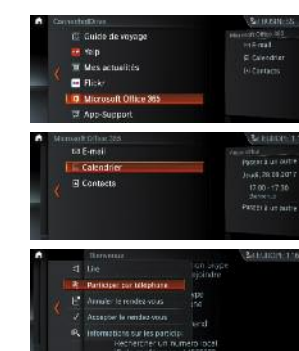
ConnectedDrive
Guide de voyage
Yelp
Mes actualités
Flickr
Microsoft Office 365
App-Support
Microsoft Office 365
E-mail
Calendrier
Contacts

Microsoft Office 365
E-mail
Calendrier
Contacts
Parlez à un autre
Jeudi, 28.09.2017
17:00 - 17:30
Parlez à un autre

Lire
Participer par téléphone
Annuler le rendez-vous
Accepter le rendez-vous
Informations sur les particip.
Rechercher un numéro local